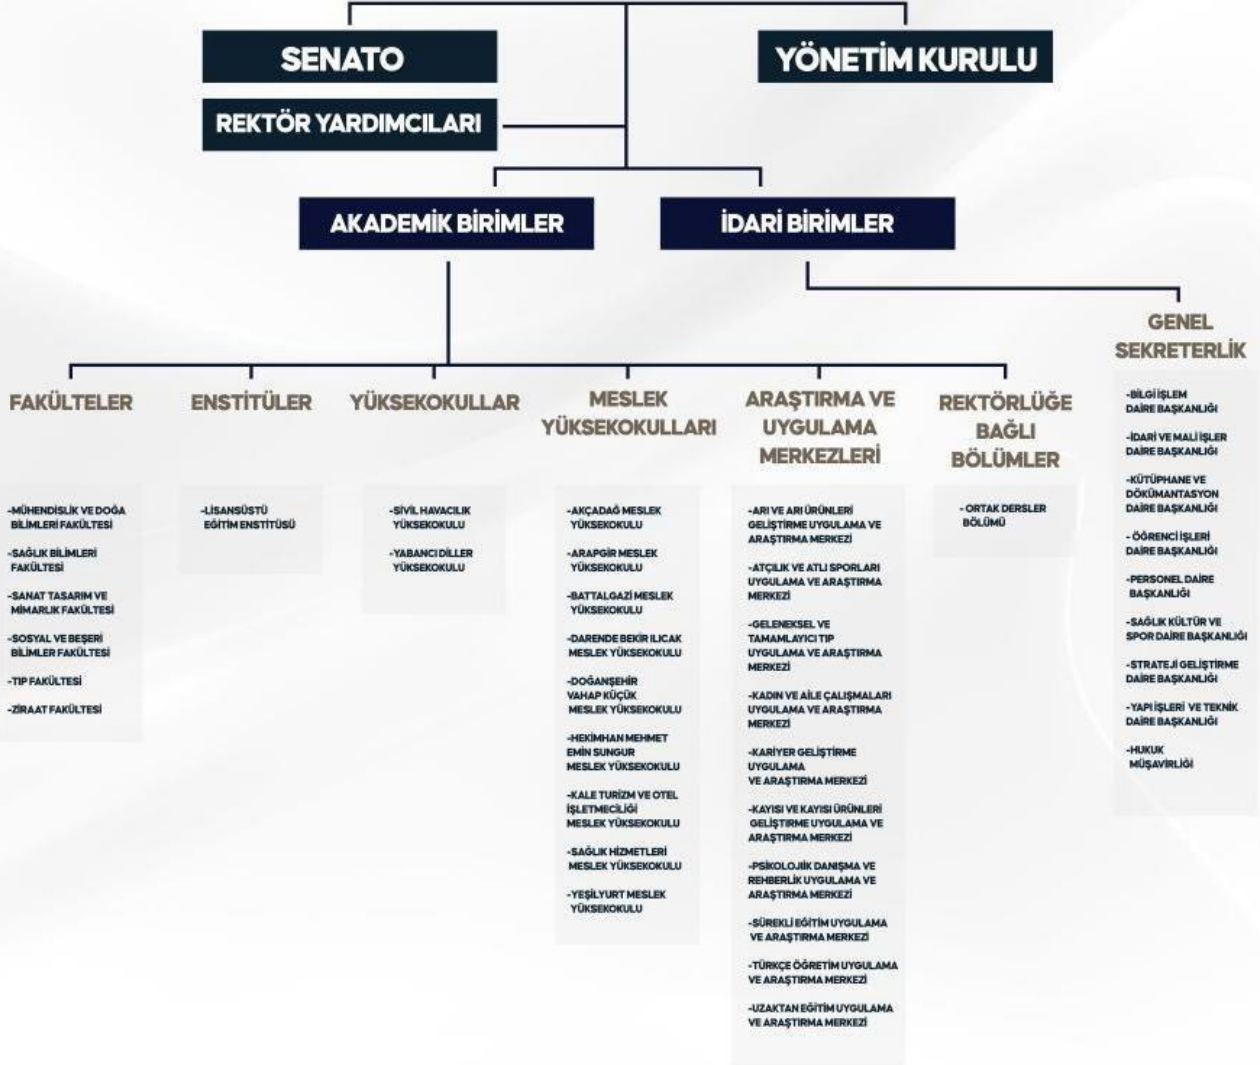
SENATO

YÖNETİM KURULU

REKTÖR YARDIMCILARI

AKADEMİK BİRİMLER

İDARİ BİRİMLER

GENEL SEKRETERLİK

FAKÜLTELER

-MÜHENDİSLİK VE DOĞA BİLİMLERİ FAKÜLTESİ

-SAĞLIK BİLİMLERİ FAKÜLTESİ

-SANAT TASARIM VE MİMARLIK FAKÜLTESİ

-SOSYAL VE BEŞERİ BİLİMLER FAKÜLTESİ

-TIP FAKÜLTESİ

-ZİRAAT FAKÜLTESİ

ENSTİTÜLER

-LİSANSÜSTÜ EĞİTİM ENSTİTÜSÜ

YÜKSEKOKULLAR

-SİVİL HAVACILIK YÜKSEKOKULU

-YABANCI DİLLER YÜKSEKOKULU

MESLEK YÜKSEKOKULLARI

-AKÇADAĞ MESLEK YÜKSEKOKULU

-ARAPGİR MESLEK YÜKSEKOKULU

-BATTALGAZİ MESLEK YÜKSEKOKULU

-DARENDE BEKİR ILICAK MESLEK YÜKSEKOKULU

-DOĞANŞEHİR VAHAP KÜÇÜK MESLEK YÜKSEKOKULU

-HEKİMHAN MEHMET EMİN SUNGUR MESLEK YÜKSEKOKULU

-KALE TURİZM VE OTEL İŞLETMECİLİĞİ MESLEK YÜKSEKOKULU

-SAĞLIK HİZMETLERİ MESLEK YÜKSEKOKULU

-YEŞİLYURT MESLEK YÜKSEKOKULU

ARAŞTIRMA VE UYGULAMA MERKEZLERİ

-ARI VE ARI ÜRÜNLERİ GELİŞTİRME UYGULAMA VE ARAŞTIRMA MERKEZİ

-ATÇILIK VE ATLI SPORLARI UYGULAMA VE ARAŞTIRMA MERKEZİ

-GELENEKSEL VE TAMAMLAYICI TIP UYGULAMA VE ARAŞTIRMA MERKEZİ

-KADIN VE AİLE ÇALIŞMALARI UYGULAMA VE ARAŞTIRMA MERKEZİ

-KARİYER GELİŞTİRME UYGULAMA VE ARAŞTIRMA MERKEZİ

-KAYISI VE KAYISI ÜRÜNLERİ GELİŞTİRME UYGULAMA VE ARAŞTIRMA MERKEZİ

-PSİKOLOJİK DANIŞMA VE REHBERLİK UYGULAMA VE ARAŞTIRMA MERKEZİ

-SÜREKLİ EĞİTİM UYGULAMA VE ARAŞTIRMA MERKEZİ

-TÜRKÇE ÖĞRETİM UYGULAMA VE ARAŞTIRMA MERKEZİ

-UZAKTAN EĞİTİM UYGULAMA VE ARAŞTIRMA MERKEZİ

REKTÖRLÜĞE BAĞLI BÖLÜMLER

- ORTAK DERSLER BÖLÜMÜ

-BİLGİ İŞLEM DAİRE BAŞKANLIĞI

-İDARİ VE MALİ İŞLER DAİRE BAŞKANLIĞI

-KÜTÜPHANE VE DÖKÜMANTASYON DAİRE BAŞKANLIĞI

- ÖĞRENCİ İŞLERİ DAİRE BAŞKANLIĞI

-PERSONEL DAİRE BAŞKANLIĞI

-SAĞLIK KÜLTÜR VE SPOR DAİRE BAŞKANLIĞI

-STRATEJİ GELİŞTİRME DAİRE BAŞKANLIĞI

-YAPI İŞLERİ VE TEKNİK DAİRE BAŞKANLIĞI

-HUKUK MÜŞAVİRLİĞİ